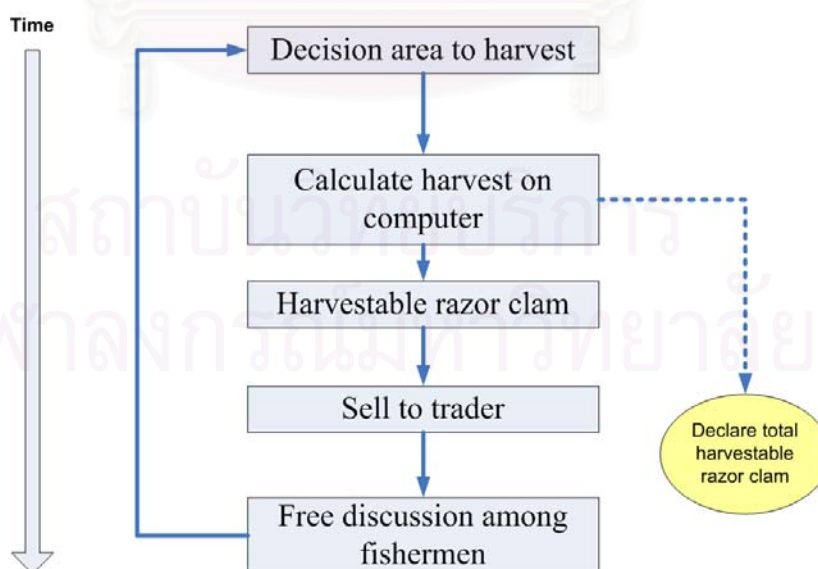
Time

Decision area to harvest

Calculate harvest on computer

Harvestable razor clam

Sell to trader

Free discussion among fishermen

Declare total harvestable razor clam

สถาบันวิทยบริการ
จุฬาลงกรณ์มหาวิทยาลัย